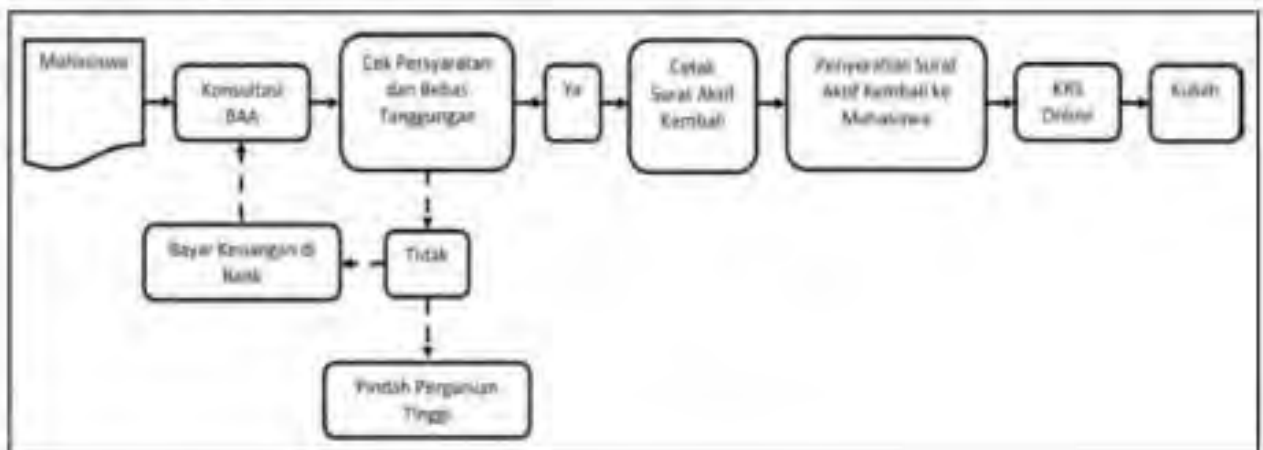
Mahasiswa

Konsultasi BAA

Cek Persyaratan dan Bebas Tanggungan

Ya

Cetak Surat Aktif Kembali

Penyerahan Surat Aktif Kembali ke Mahasiswa

KRS Online

Kuliah

Bayar Keuangan di Bank

Tidak

Pindah Perguruan Tinggi